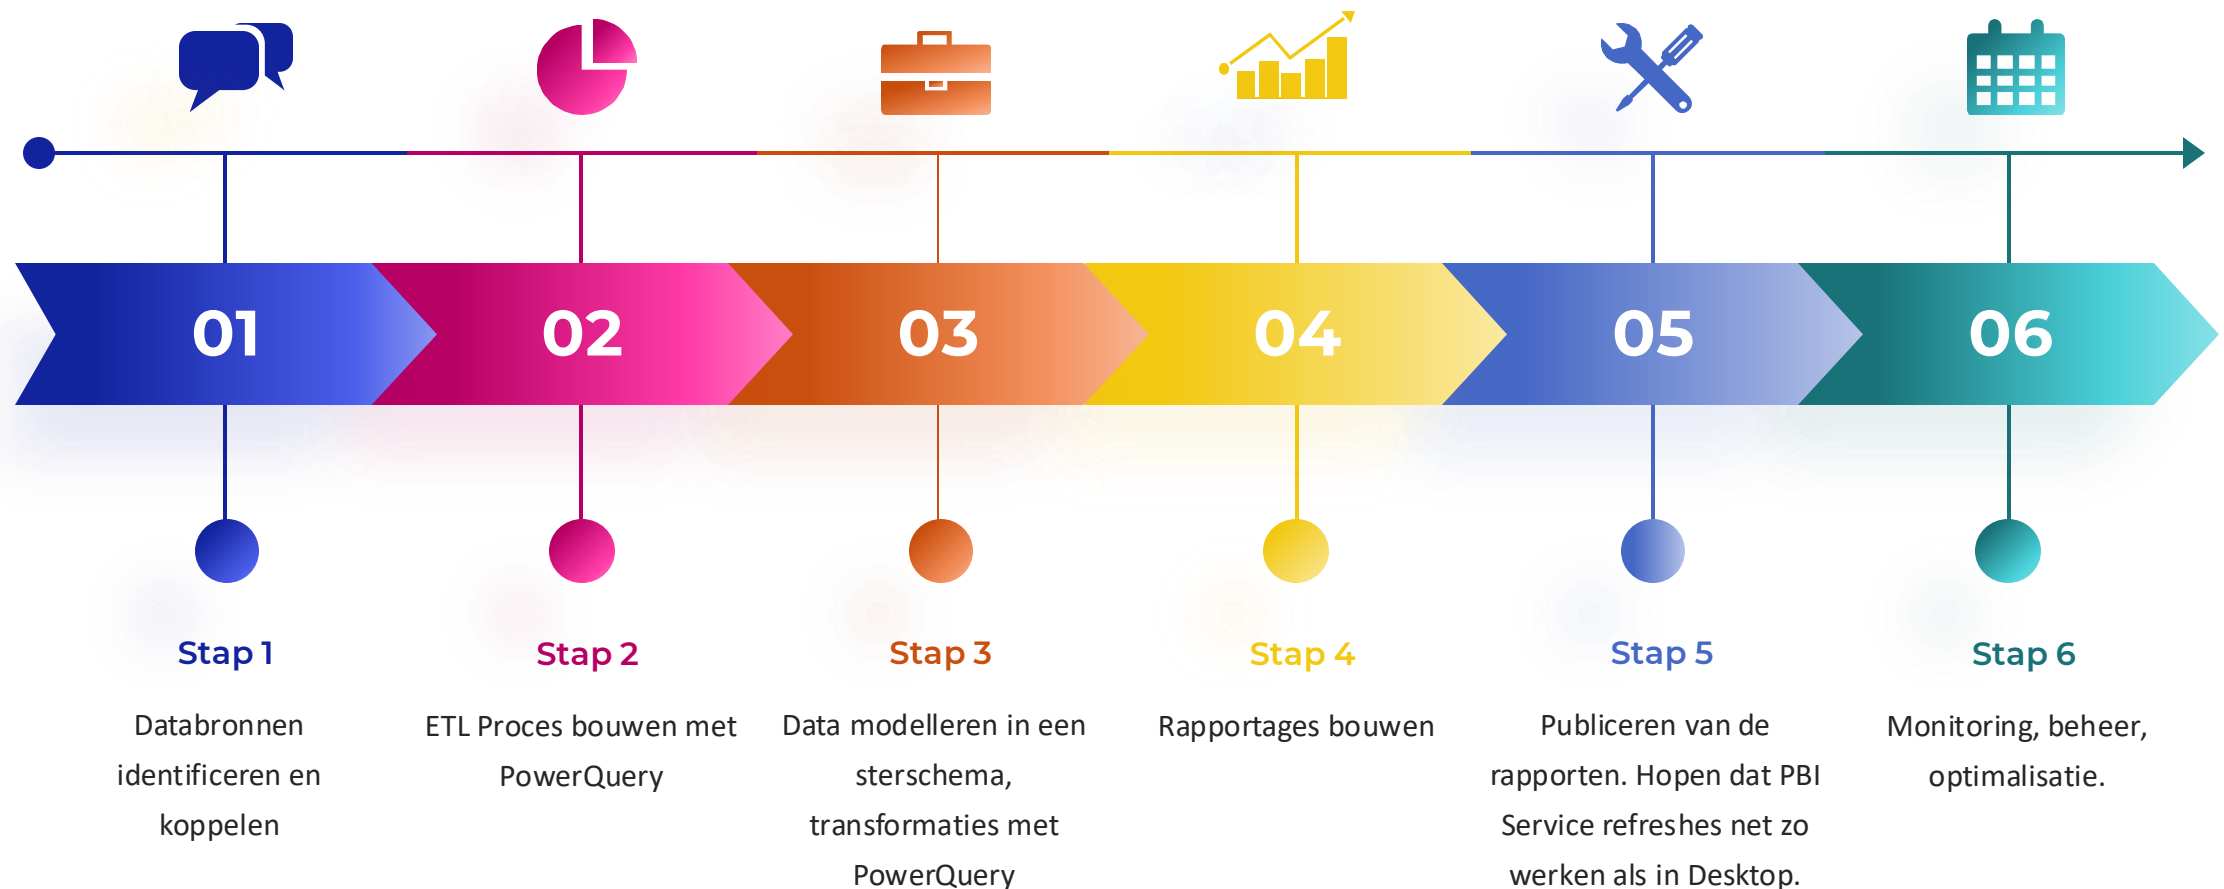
01

02

03

04

05

06

Stap 1

Databronnen identificeren en koppelen

Stap 2

ETL Proces bouwen met PowerQuery

Stap 3

Data modelleren in een sterschema, transformaties met PowerQuery

Stap 4

Rapportages bouwen

Stap 5

Publiceren van de rapporten. Hopen dat PBI Service refreshes net zo werken als in Desktop.

Stap 6

Monitoring, beheer, optimalisatie.